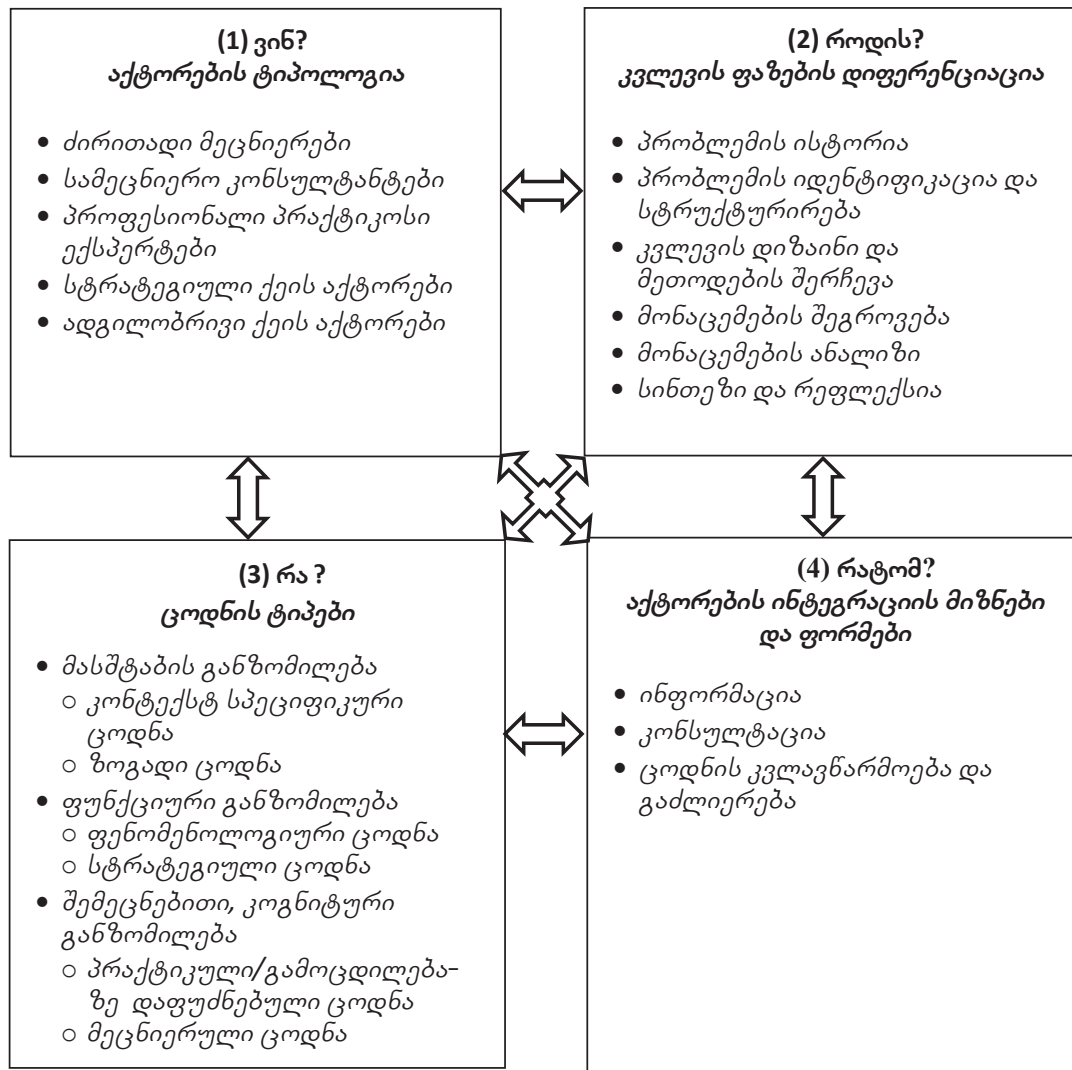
(1) ვინ?
აქტორების ტიპოლოგია

- ძირითადი მეცნიერები
- სამეცნიერო კონსულტანტები
- პროფესიონალი პრაქტიკოსი ექსპერტები
- სტრატეგიული ქეის აქტორები
- ადგილობრივი ქეის აქტორები

(2) როდის?
კვლევის ფაზების დიფერენციაცია

- პრობლემის ისტორია
- პრობლემის იდენტიფიკაცია და სტრუქტურირება
- კვლევის დიზაინი და მეთოდების შერჩევა
- მონაცემების შეგროვება
- მონაცემების ანალიზი
- სინთეზი და რეფლექსია

(3) რა ?
ცოდნის ტიპები

- მასშტაბის განზომილება
  - კონტექსტ სპეციფიკური ცოდნა
  - ზოგადი ცოდნა
- ფუნქციური განზომილება
  - ფენომენოლოგიური ცოდნა
  - სტრატეგიული ცოდნა
- შემეცნებითი, კოგნიტური განზომილება
  - პრაქტიკული/გამოცდილებაზე დაფუძნებული ცოდნა
  - მეცნიერული ცოდნა

(4) რატომ?
აქტორების ინტეგრაციის მიზნები და ფორმები

- ინფორმაცია
- კონსულტაცია
- ცოდნის კვლავწარმოება და გაძლიერება